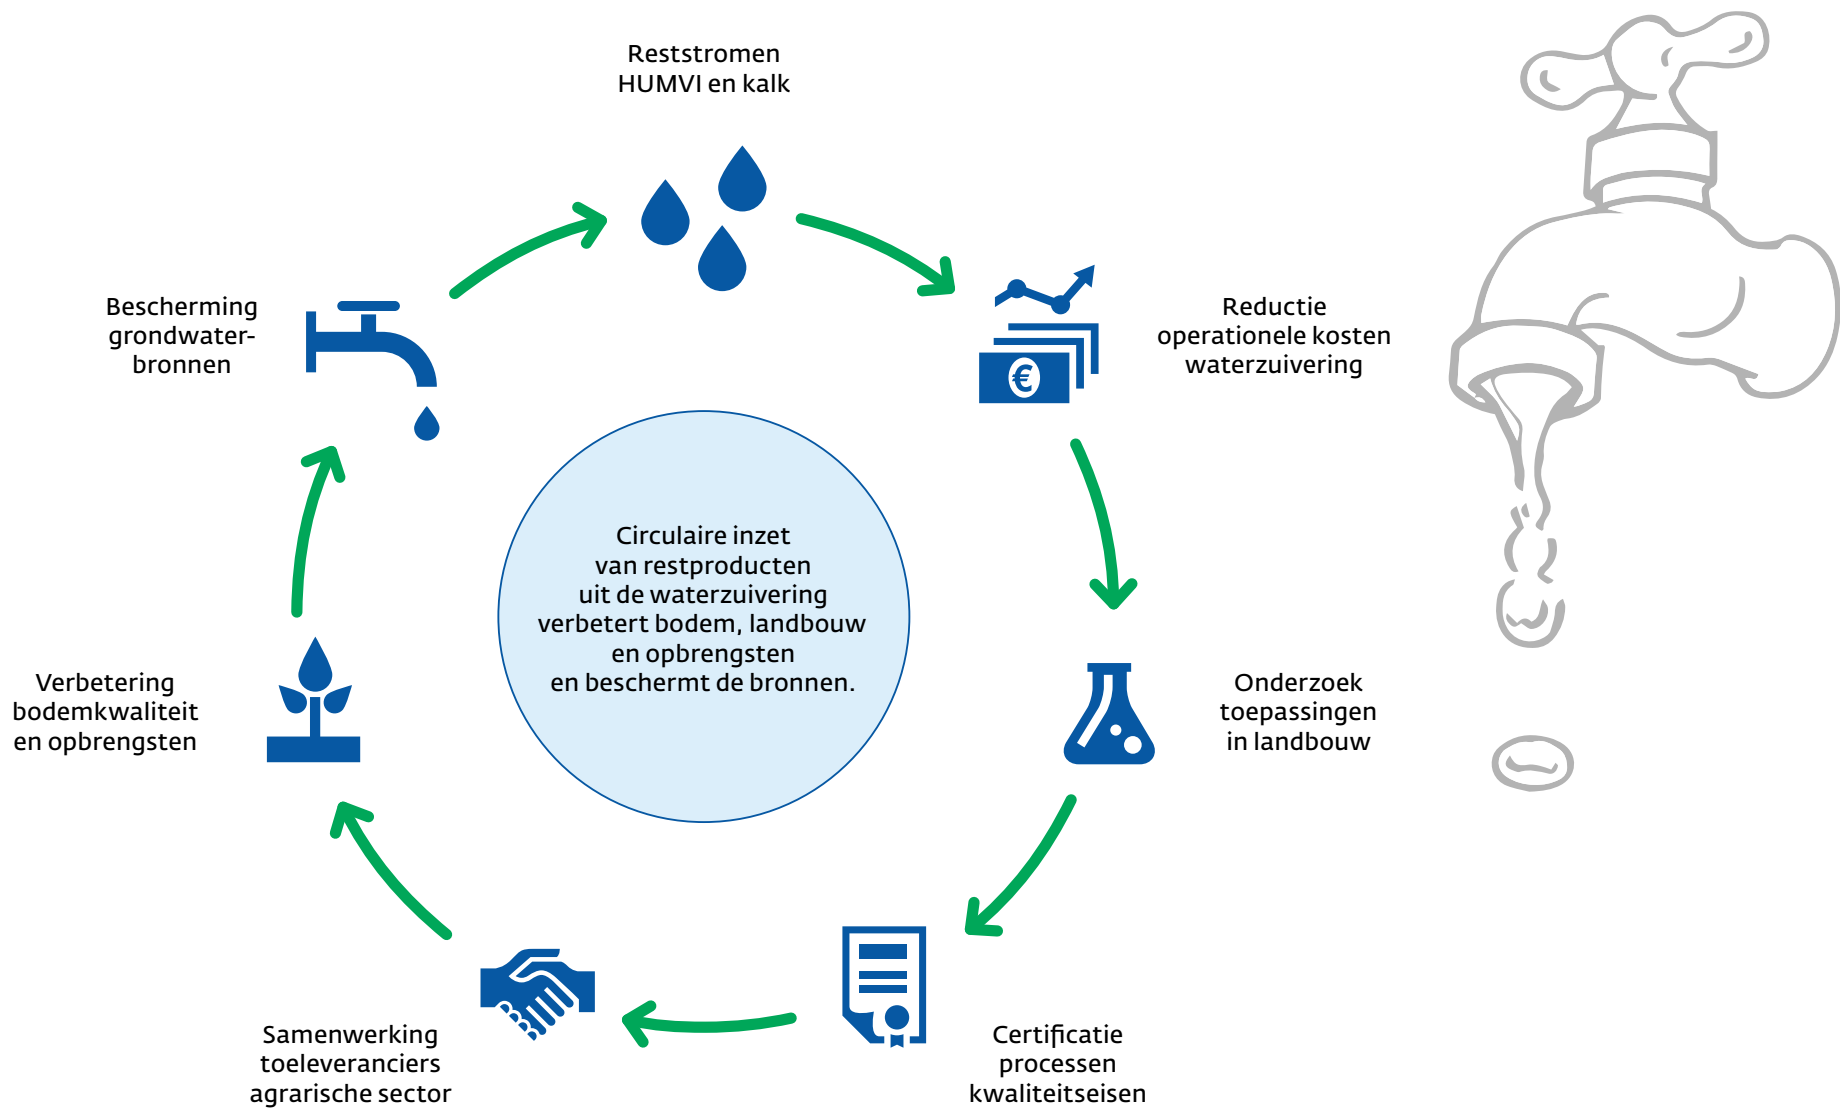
Reststromen
HUMVI en kalk

Reductie
operationele kosten
waterzuivering

Onderzoek
toepassingen
in landbouw

Certificatie
processen
kwaliteitseisen

Samenwerking
toeleveranciers
agrarische sector

Verbetering
bodemkwaliteit
en opbrengsten

Bescherming
grondwaterbronnen

Circulaire inzet
van restproducten
uit de waterzuivering
verbetert bodem, landbouw
en opbrengsten
en beschermt de bronnen.